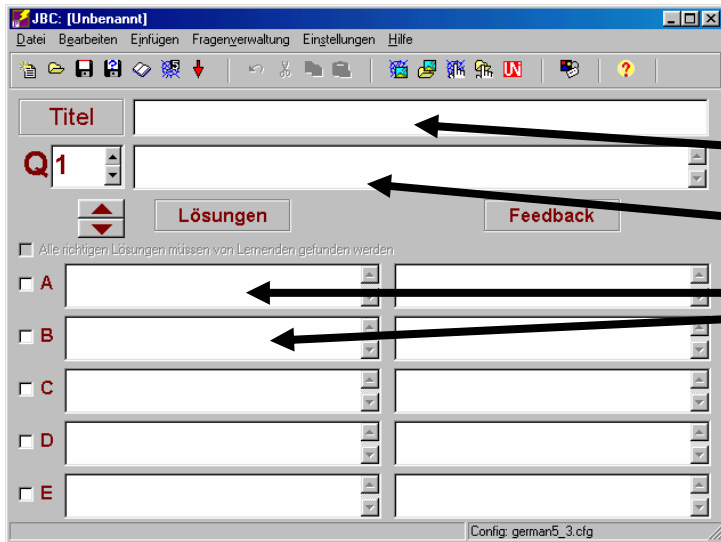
JBC: [Unbenannt]

Datei Bearbeiten Einfügen Fragenverwaltung Einstellungen Hilfe

Titel

Q 1

Lösungen

Feedback

Alle richtigen Lösungen müssen von Lernenden gefunden werden

A

B

C

D

E

Config: german5_3.cfg